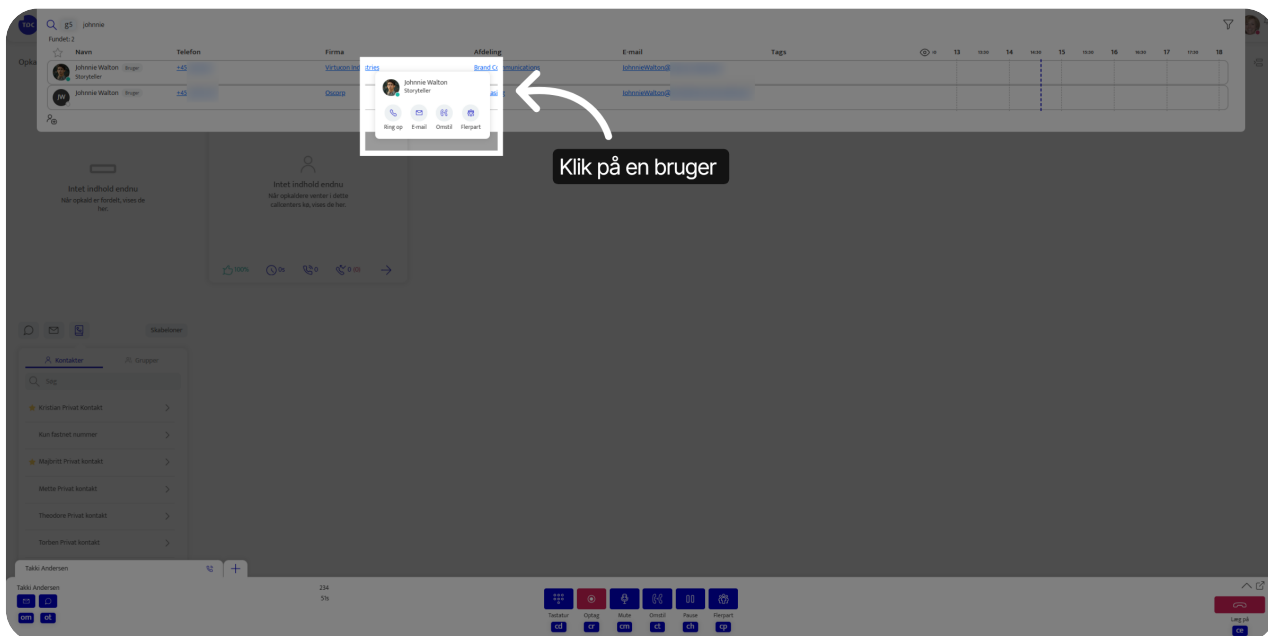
gs johnnie

Fundet: 2

| | Navn | Telefon | Firma | Afdeling | E-mail | Tags | 13 | 14 | 15 | 16 | 17 | 18 |
|---|---|---|---|---|---|---|---|---|---|---|---|---|
| | Johnnie Walton Bruger Storyteller | +45 | Virbacon Industries | Brand Communications | JohnnieWalton@ | | | | | | | |
| | Johnnie Walton Bruger | +45 | Quozep | | JohnnieWalton@ | | | | | | | |

Johnnie Walton
Storyteller

Ring op E-mail Omstil Flerpart

Klik på en bruger

Opka

Intet indhold endnu
Når opkald er fordelt, vises de her.

Intet indhold endnu
Når opkaldere venter i dette callcenters kø, vises de her.

100% 0s 0 0 97

Skabeloner

Kontakter Grupper

Søg

Kristian Privat kontakt

Kun fastnet nummer

Majbritt Privat kontakt

Mette Privat kontakt

Theodore Privat kontakt

Torben Privat kontakt

Takki Andersen

Takki Andersen

234
51s

om ot

Tastatur Optag Mute Omstil Pause Flerpart
cd cr cm ct ch cp

Læg på
ce